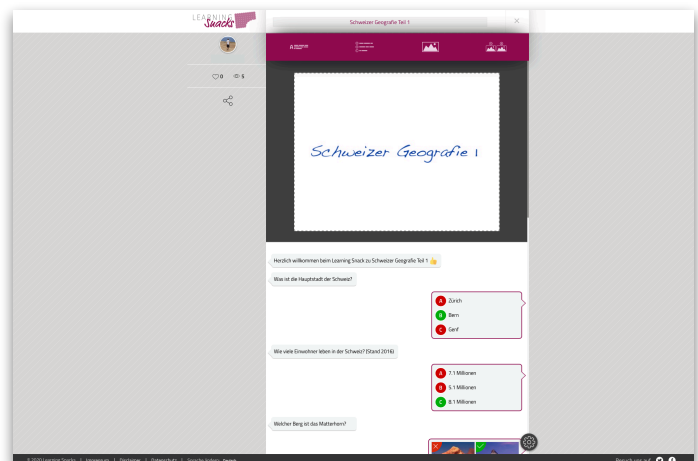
LEARNING Snacks

Schweizer Geografie Teil 1

0 5

Schweizer Geografie 1

Herzlich willkommen beim Learning Snack zu Schweizer Geografie Teil 1 👍

Was ist die Hauptstadt der Schweiz?

A Zürich
B Bern
C Genf

Wie viele Einwohner leben in der Schweiz? (Stand 2016)

A 7.1 Millionen
B 5.1 Millionen
C 8.1 Millionen

Welcher Berg ist das Matterhorn?

© 2020 Learning Snacks | Impressum | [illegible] | Datenschutz | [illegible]